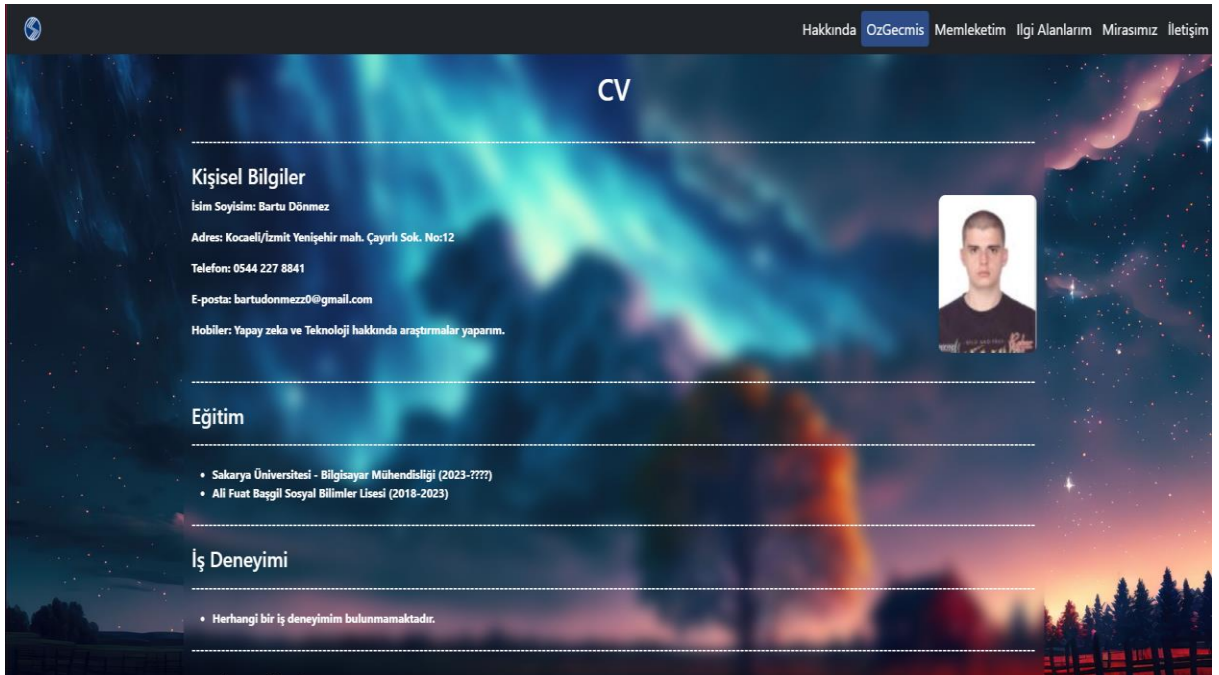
Hakkında OzGecmis Memleketim Ilgi Alanlarım Mirasımız İletişim

CV

Kişisel Bilgiler

İsim Soyisim: Bartu Dönmez

Adres: Kocaeli/İzmit Yenişehir mah. Çayırlı Sok. No:12

Telefon: 0544 227 8841

E-posta: bartudonmezz0@gmail.com

Hobiler: Yapay zeka ve Teknoloji hakkında araştırmalar yaparım.

Eğitim

- Sakarya Üniversitesi - Bilgisayar Mühendisliği (2023-????)
- Ali Fuat Başgil Sosyal Bilimler Lisesi (2018-2023)

İş Deneyimi

- Herhangi bir iş deneyimim bulunmamaktadır.